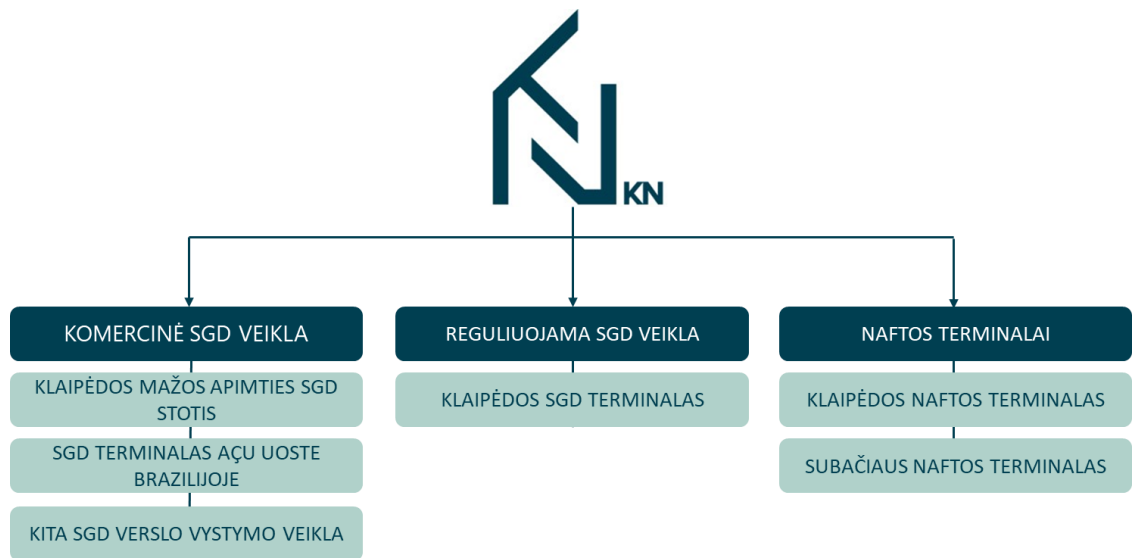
KN

KOMERCINĖ SGD VEIKLA

KLAIPĖDOS MAŽOS APIMTIES SGD STOTIS

SGD TERMINALAS AÇU UOSTE BRAZILIJOJE

KITA SGD VERSLO VYSTYMO VEIKLA

REGULIUOJAMA SGD VEIKLA

KLAIPĖDOS SGD TERMINALAS

NAFTOS TERMINALAI

KLAIPĖDOS NAFTOS TERMINALAS

SUBAČIAUS NAFTOS TERMINALAS